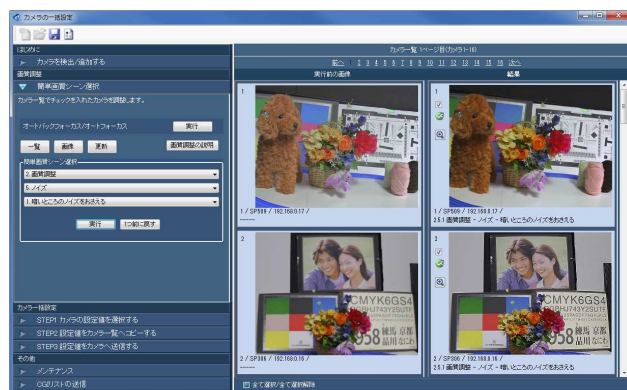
カメラの一括設定

はじめに
► カメラを検出/追加する
画質調整
▼ 簡単画質シーン選択
カメラ一覧でチェックを入れたカメラを調整します。

オートバックフォーカス/オートフォーカス
実行
一覧
画像
更新
画質調整の説明
簡単画質シーン選択
2.画質調整
5.ノイズ
1.暗いところのノイズをおさえる
実行
1つ前に戻す

カメラ一括設定
► STEP1 カメラの設定値を選択する
► STEP2 設定値をカメラ一覧へコピーする
► STEP3 設定値をカメラへ送信する
その他
► メンテナンス
► CGIリストの送信

カメラ一覧 1ページ目(カメラ1-16)
前へ 1 2 3 4 5 6 7 8 9 10 11 12 13 14 15 16 次へ
実行前の画像
結果

1
1 / SP509 / 192.168.0.17 /
1
2.5.1 画質調整 - ノイズ - 暗いところのノイズをおさえる

2
CMYK6GS4
2 / SP306 / 192.168.0.16 /
2
CMYK6GS4
2 / SP306 / 192.168.0.16 /
2.5.1 画質調整 - ノイズ - 暗いところのノイズをおさえる

全て選択/全て選択解除